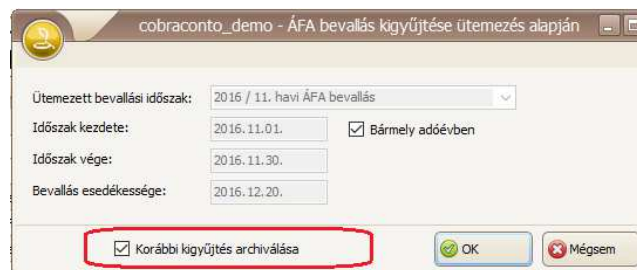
cobraconto_demo - ÁFA bevallás kigyűjtése ütemezés alapján

Ütemezett bevallási időszak: 2016 / 11. havi ÁFA bevallás

Időszak kezdete: 2016.11.01.

Bármely adóévben

Időszak vége: 2016.11.30.

Bevallás esedékessége: 2016.12.20.

Korábbi kigyűjtés archiválása

OK

Mégsem